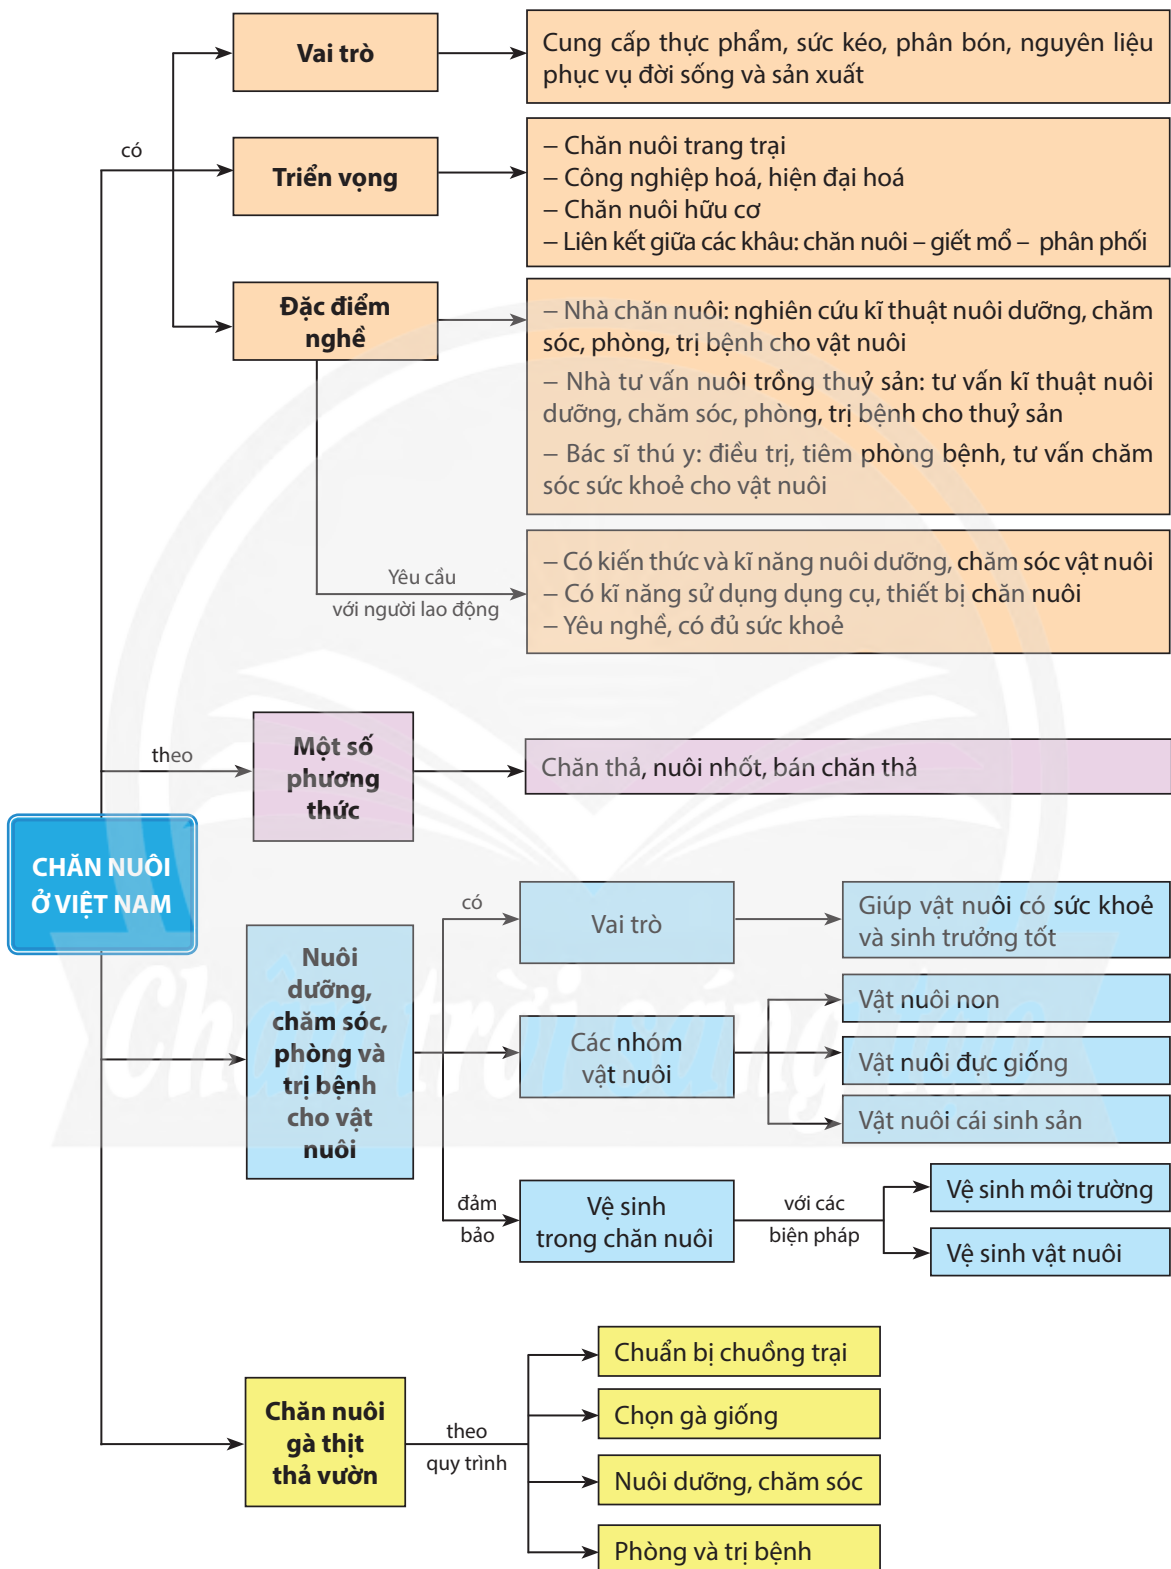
có

Vai trò

Cung cấp thực phẩm, sức kéo, phân bón, nguyên liệu phục vụ đời sống và sản xuất

Triển vọng

– Chăn nuôi trang trại
– Công nghiệp hoá, hiện đại hoá
– Chăn nuôi hữu cơ
– Liên kết giữa các khâu: chăn nuôi – giết mổ – phân phối

Đặc điểm nghề

– Nhà chăn nuôi: nghiên cứu kĩ thuật nuôi dưỡng, chăm sóc, phòng, trị bệnh cho vật nuôi
– Nhà tư vấn nuôi trồng thuỷ sản: tư vấn kĩ thuật nuôi dưỡng, chăm sóc, phòng, trị bệnh cho thuỷ sản
– Bác sĩ thú y: điều trị, tiêm phòng bệnh, tư vấn chăm sóc sức khoẻ cho vật nuôi

Yêu cầu với người lao động

– Có kiến thức và kĩ năng nuôi dưỡng, chăm sóc vật nuôi
– Có kĩ năng sử dụng dụng cụ, thiết bị chăn nuôi
– Yêu nghề, có đủ sức khoẻ

theo

Một số phương thức

Chăn thả, nuôi nhốt, bán chăn thả

CHĂN NUÔI Ở VIỆT NAM

Nuôi dưỡng, chăm sóc, phòng và trị bệnh cho vật nuôi

có

Vai trò

Giúp vật nuôi có sức khoẻ và sinh trưởng tốt

Các nhóm vật nuôi

Vật nuôi non

Vật nuôi đực giống

Vật nuôi cái sinh sản

đảm bảo

Vệ sinh trong chăn nuôi

với các biện pháp

Vệ sinh môi trường

Vệ sinh vật nuôi

Chăn nuôi gà thịt thả vườn

theo quy trình

Chuẩn bị chuồng trại

Chọn gà giống

Nuôi dưỡng, chăm sóc

Phòng và trị bệnh